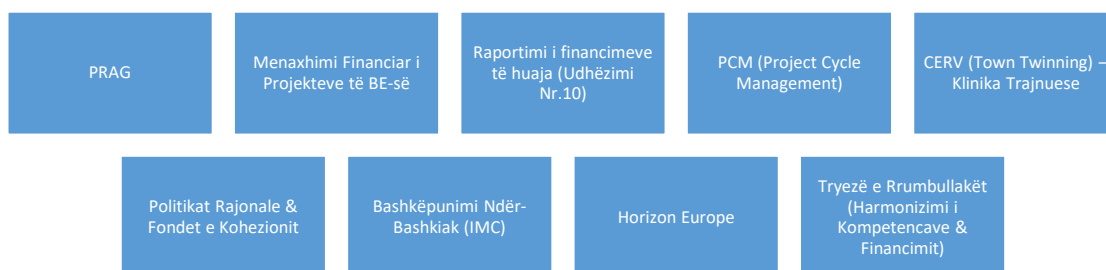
PRAG

Menaxhimi Financiar i Projekteve të BE-së

Raportimi i financimeve të huaja (Udhëzimi Nr.10)

PCM (Project Cycle Management)

CERV (Town Twinning) – Klinika Trajnuese

Politikat Rajonale & Fondet e Kohezionit

Bashkëpunimi Ndër-Bashkiak (IMC)

Horizon Europe

Tryezë e Rrumbullakët (Harmonizimi i Kompetencave & Financimit)